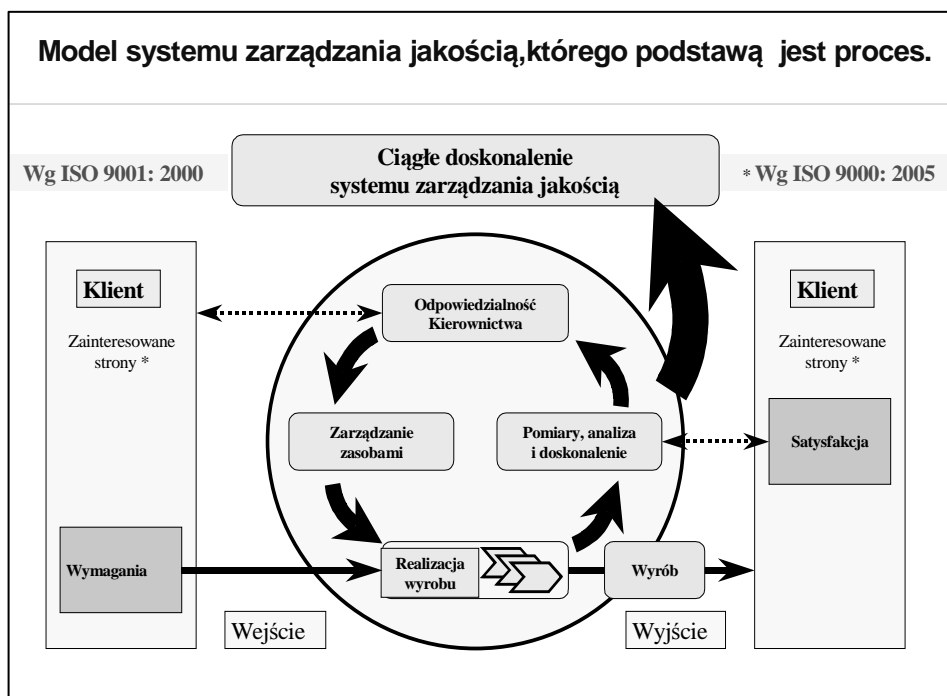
Model systemu zarządzania jakością,którego podstawą jest proces.

Wg ISO 9001: 2000

Ciągłe doskonalenie systemu zarządzania jakością

* Wg ISO 9000: 2005

Klient

Zainteresowane strony *

Odpowiedzialność Kierownictwa

Klient

Zainteresowane strony *

Zarządzanie zasobami

Pomiary, analiza i doskonalenie

Satysfakcja

Wymagania

Realizacja wyrobu

Wyrób

Wejście

Wyjście